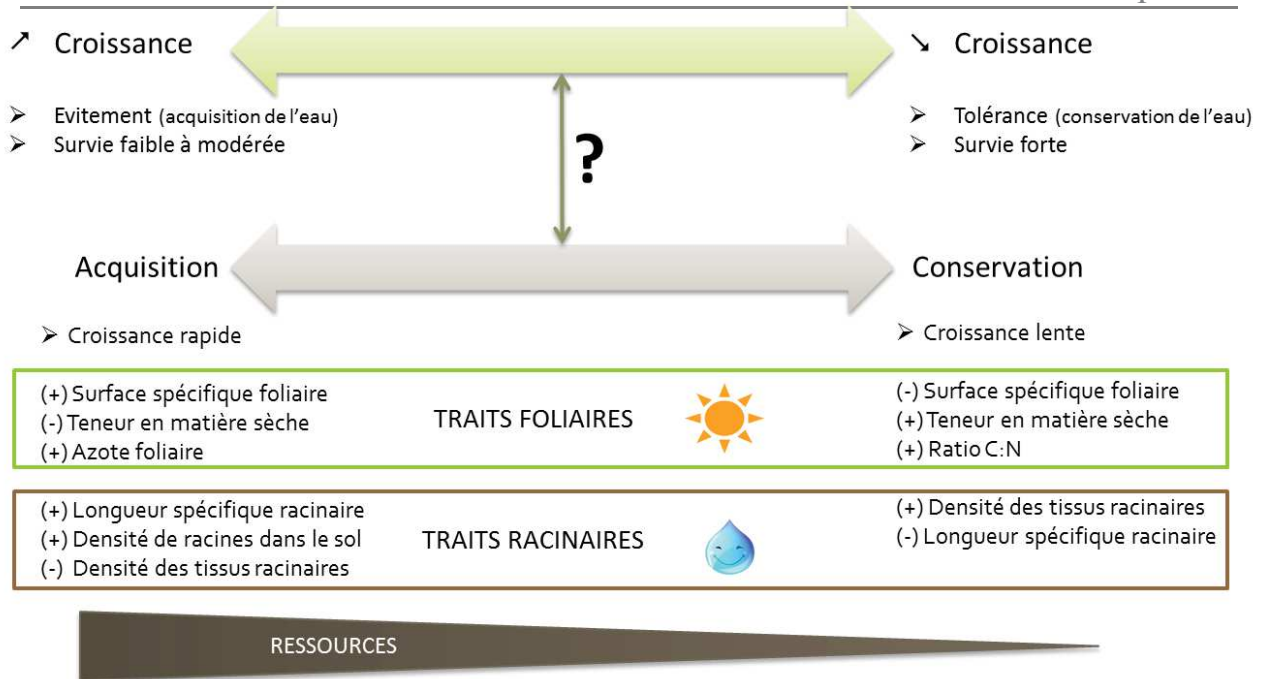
↗ Croissance

➢ Evitement (acquisition de l'eau)
➢ Survie faible à modérée

↘ Croissance

➢ Tolérance (conservation de l'eau)
➢ Survie forte

?

Acquisition

➢ Croissance rapide

Conservation

➢ Croissance lente

(+) Surface spécifique foliaire
(-) Teneur en matière sèche
(+) Azote foliaire

TRAITS FOLIAIRES

(-) Surface spécifique foliaire
(+) Teneur en matière sèche
(+) Ratio C:N

(+) Longueur spécifique racinaire
(+) Densité de racines dans le sol
(-) Densité des tissus racinaires

TRAITS RACINAIRES

(+) Densité des tissus racinaires
(-) Longueur spécifique racinaire

RESSOURCES